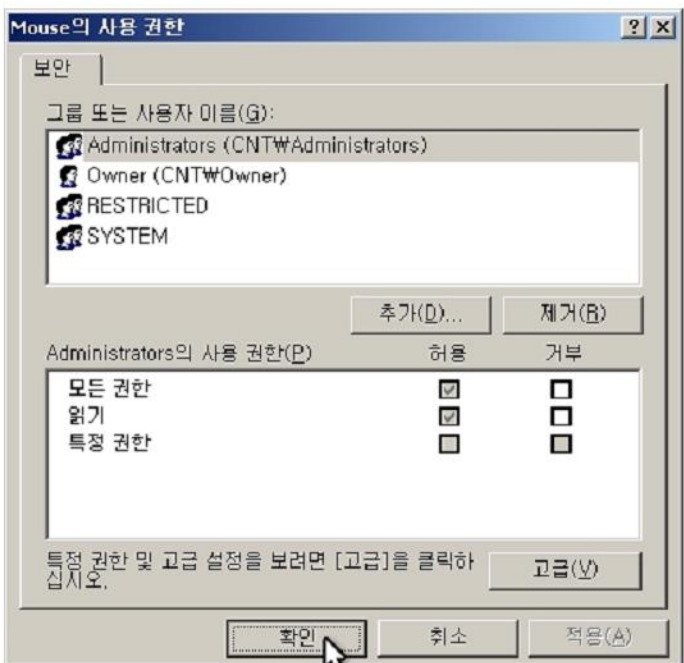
Mouse의 사용 권한

?

X

보안

그룹 또는 사용자 이름(G):

Administrators (CNT₩Administrators)

Owner (CNT₩Owner)

RESTRICTED

SYSTEM

추가(D)...

제거(R)

Administrators의 사용 권한(P)

허용

거부

| | 허용 | 거부 |
|---|---|---|
| 모든 권한 | ☑ | ☐ |
| 읽기 | ☑ | ☐ |
| 특정 권한 | ☐ | ☐ |

특정 권한 및 고급 설정을 보려면 [고급]을 클릭하십시오.

고급(V)

확인

취소

적용(A)